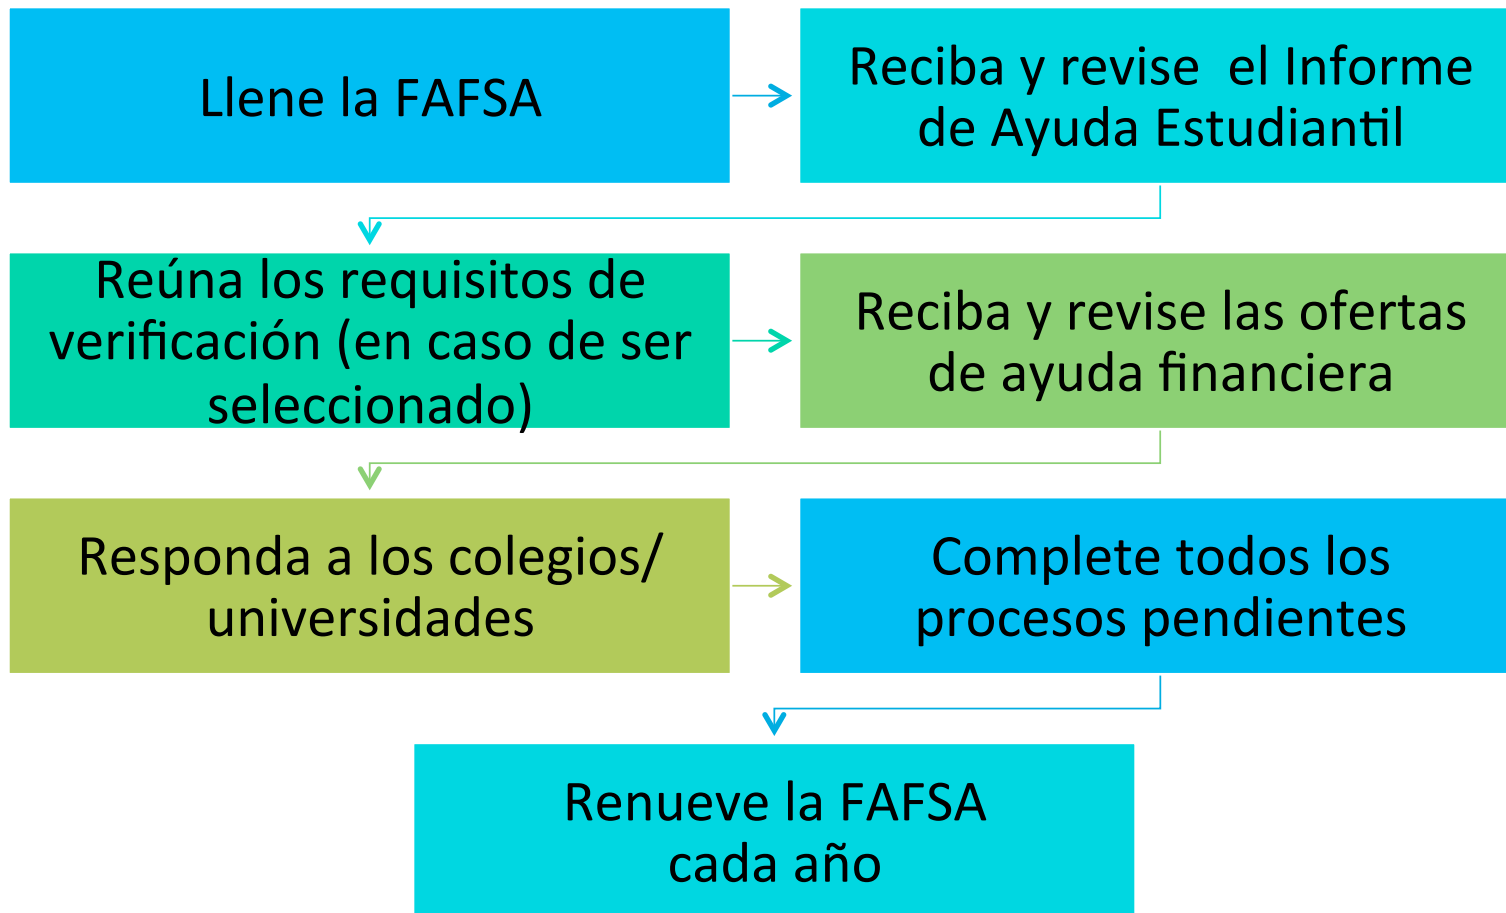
Llene la FAFSA

Reciba y revise el Informe de Ayuda Estudiantil

Reúna los requisitos de verificación (en caso de ser seleccionado)

Reciba y revise las ofertas de ayuda financiera

Responda a los colegios/ universidades

Complete todos los procesos pendientes

Renueve la FAFSA cada año